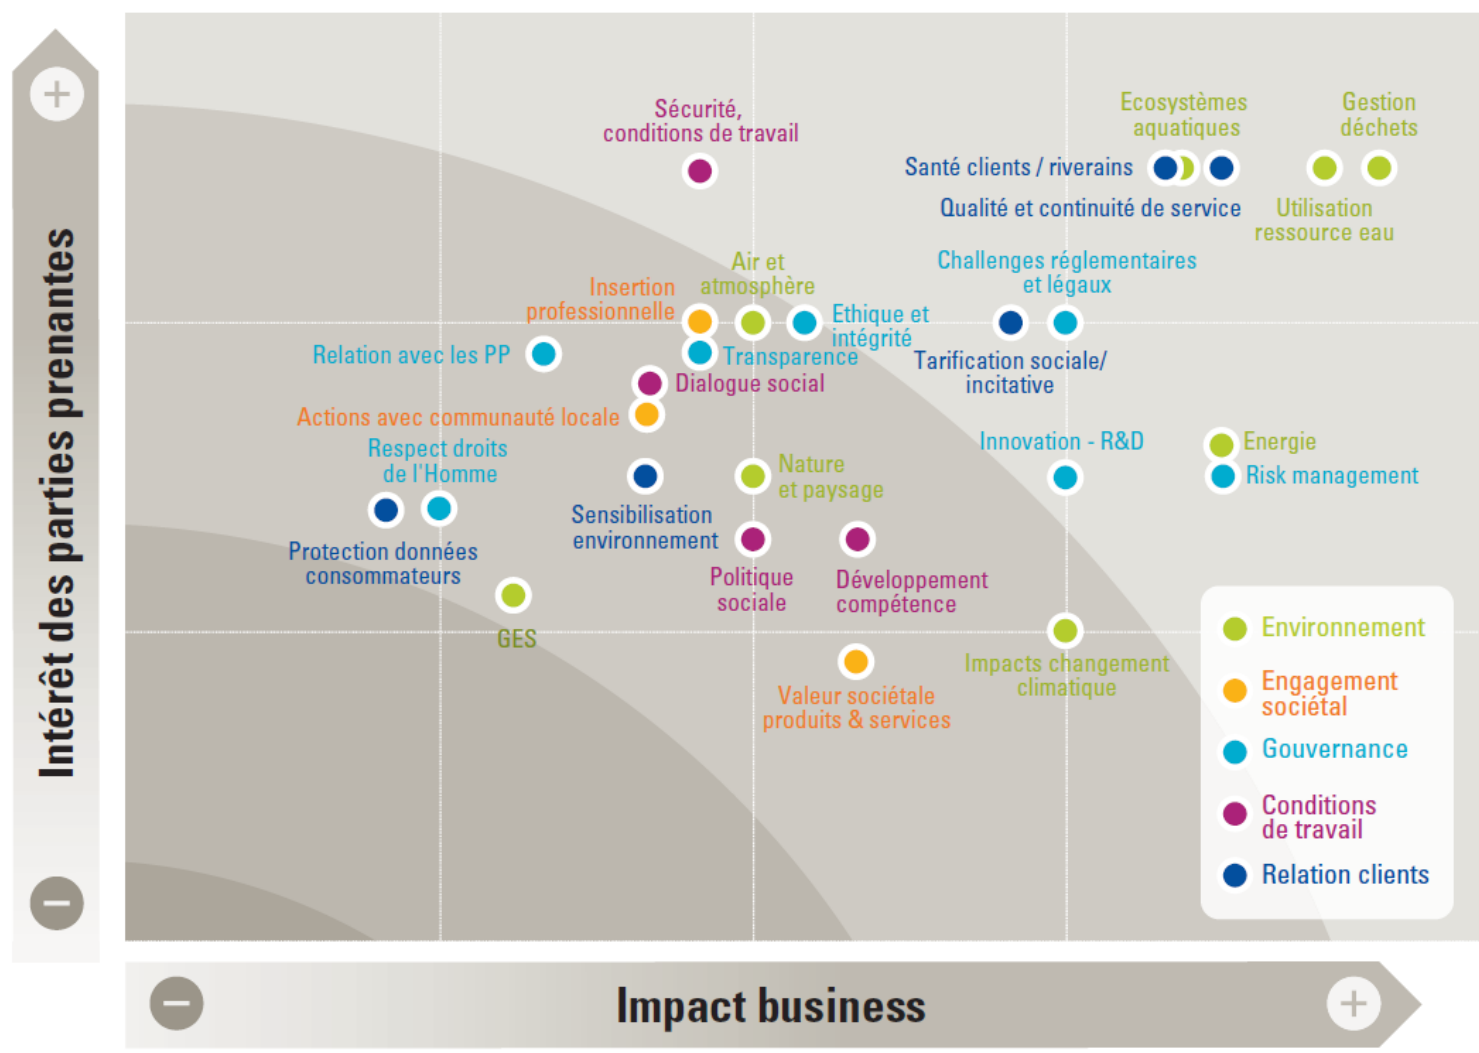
+
Intérêt des parties prenantes
−

Sécurité, conditions de travail

Ecosystèmes aquatiques

Gestion déchets

Santé clients / riverains

Qualité et continuité de service

Utilisation ressource eau

Challenges réglementaires et légaux

Air et atmosphère

Insertion professionnelle

Ethique et intégrité

Relation avec les PP

Transparence

Tarification sociale/ incitative

Dialogue social

Actions avec communauté locale

Respect droits de l'Homme

Innovation - R&D

Energie

Risk management

Nature et paysage

Sensibilisation environnement

Protection données consommateurs

Politique sociale

Développement compétence

GES

Impacts changement climatique

Valeur sociétale produits & services

Environnement
Engagement sociétal
Gouvernance
Conditions de travail
Relation clients

−
Impact business
+